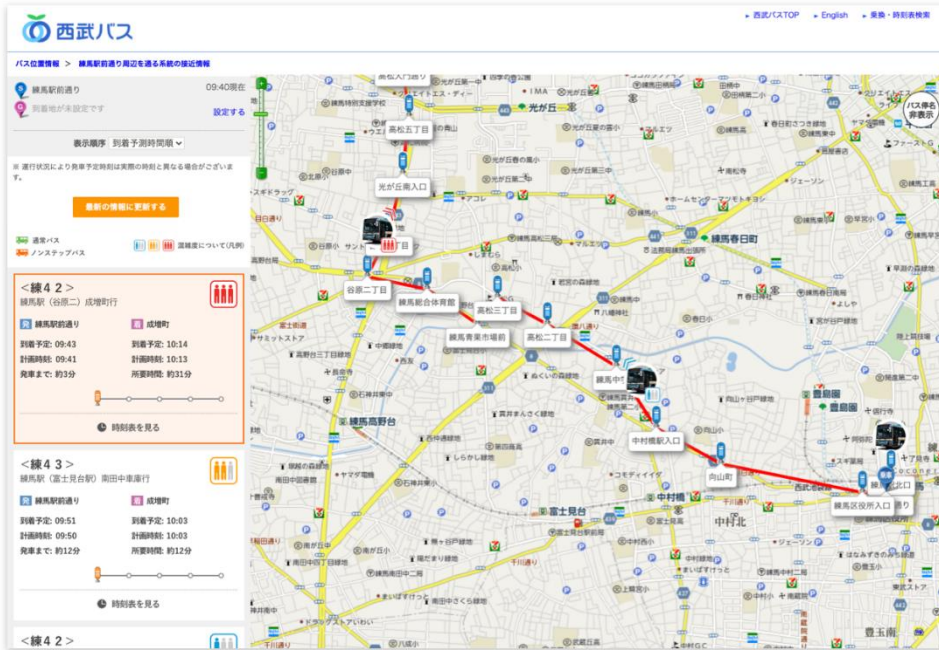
西武バス

▸ 西武バスTOP ▸ English ▸ 乗換・時刻表検索

バス位置情報 > 練馬駅前通り周辺を通る系統の接近情報

練馬駅前通り
09:40現在
到着地が未設定です
設定する

表示順序 到着予測時間順

※ 運行状況により発車予定時刻は実際の時刻と異なる場合がございます。

最新の情報に更新する

通常バス
ノンステップバス
混雑度について(凡例)

<練42>
練馬駅(谷原二)成増町行
発 練馬駅前通り
着 成増町
到着予定: 09:43
計画時刻: 09:41
発車まで: 約3分
到着予定: 10:14
計画時刻: 10:13
所要時間: 約31分
時刻表を見る

<練43>
練馬駅(富士見台駅)南田中車庫行
発 練馬駅前通り
着 成増町
到着予定: 09:51
計画時刻: 09:50
発車まで: 約12分
到着予定: 10:03
計画時刻: 10:03
所要時間: 約12分
時刻表を見る

<練42>

高松入口通り
高松五丁目
光が丘南入口
光が丘
谷原二丁目
練馬総合体育館
高松三丁目
練馬青果市場前
高松二丁目
練馬中村
中村橋駅入口
向山町
練馬区役所入口
練馬
練馬春日町
練馬高野台
富士見台
中村橋
中村北
豊島園
豊玉南
バス停名非表示